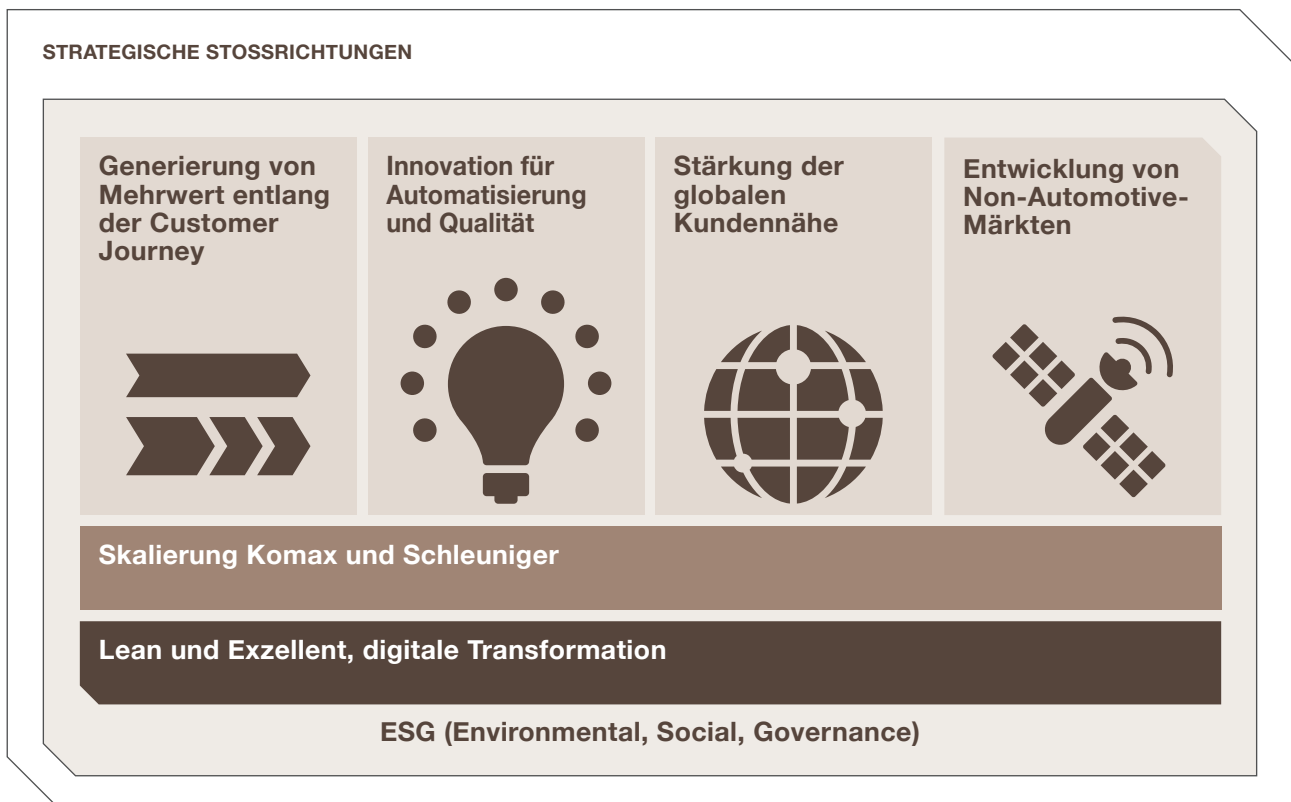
STRATEGISCHE STOSSRICHTUNGEN

Generierung von Mehrwert entlang der Customer Journey

Innovation für Automatisierung und Qualität

Stärkung der globalen Kundennähe

Entwicklung von Non-Automotive-Märkten

Skalierung Komax und Schleuniger

Lean und Exzellent, digitale Transformation

ESG (Environmental, Social, Governance)